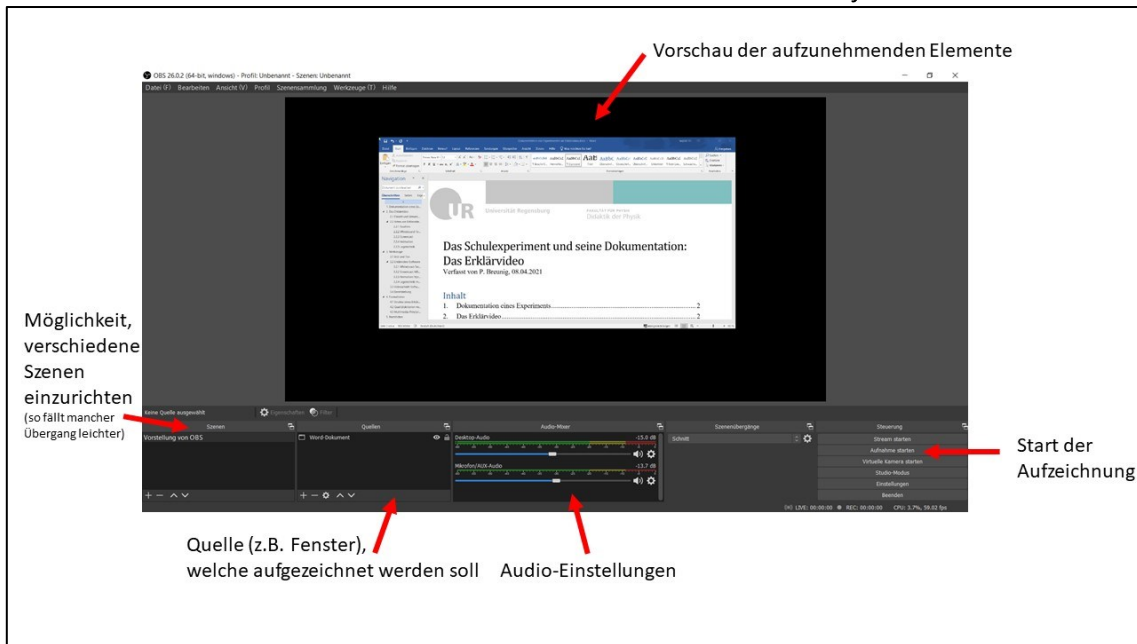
Vorschau der aufzunehmenden Elemente

OBS 26.0.2 (64-bit, windows) - Profil: Unbenannt - Szenen: Unbenannt

Datei (F) Bearbeiten Ansicht (V) Profil Szenensammlung Werkzeuge (T) Hilfe

Universität Regensburg

Didaktik der Physik

Das Schulexperiment und seine Dokumentation:
Das Erklärvideo
Verfasst von P. Bmunig, 08.04.2021

Inhalt
1. Dokumentation eines Experiments 2
2. Das Erklärvideo 2

Möglichkeit, verschiedene Szenen einzurichten (so fällt mancher Übergang leichter)

Keine Quelle ausgewählt Eigenschaften Filter

Szenen
Vorstellung von OBS

Quellen
Word-Dokument

Audio-Mixer
Desktop-Audio -15.0 dB
Mikrofon/AUX-Audio -13.7 dB

Szenenübergänge
Schnitt

Steuerung
Stream starten
Aufnahme starten
Virtuelle Kamera starten
Studio-Modus
Einstellungen
Beenden

LIVE: 00:00:00 REC: 00:00:00 CPU: 3.7%, 59.02 fps

Start der Aufzeichnung

Quelle (z.B. Fenster), welche aufgezeichnet werden soll

Audio-Einstellungen